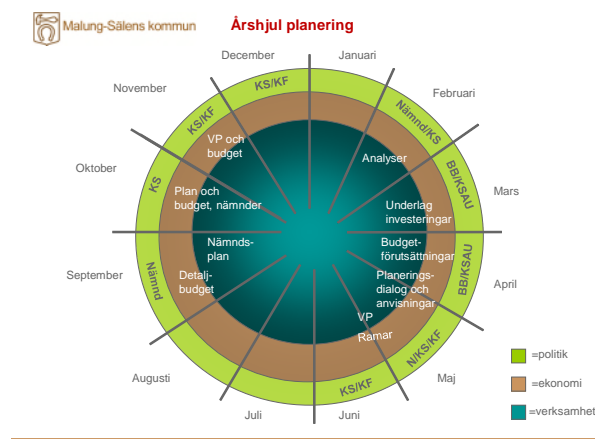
Malung-Sälens kommun

Årshjul planering

December
Januari
Februari
Mars
April
Maj
Juni
Juli
Augusti
September
Oktober
November

KS/KF
Nämnd/KS
BB/KSAU
BB/KSAU
N/KS/KF
KS/KF
Nämnd
KS
KS/KF

VP och budget
Analyser
Plan och budget, nämnder
Underlag investeringar
Nämnds-plan
Budget-förutsättningar
Detalj-budget
Planerings-dialog och anvisningar
VP
Ramar

=politik
=ekonomi
=verksamhet